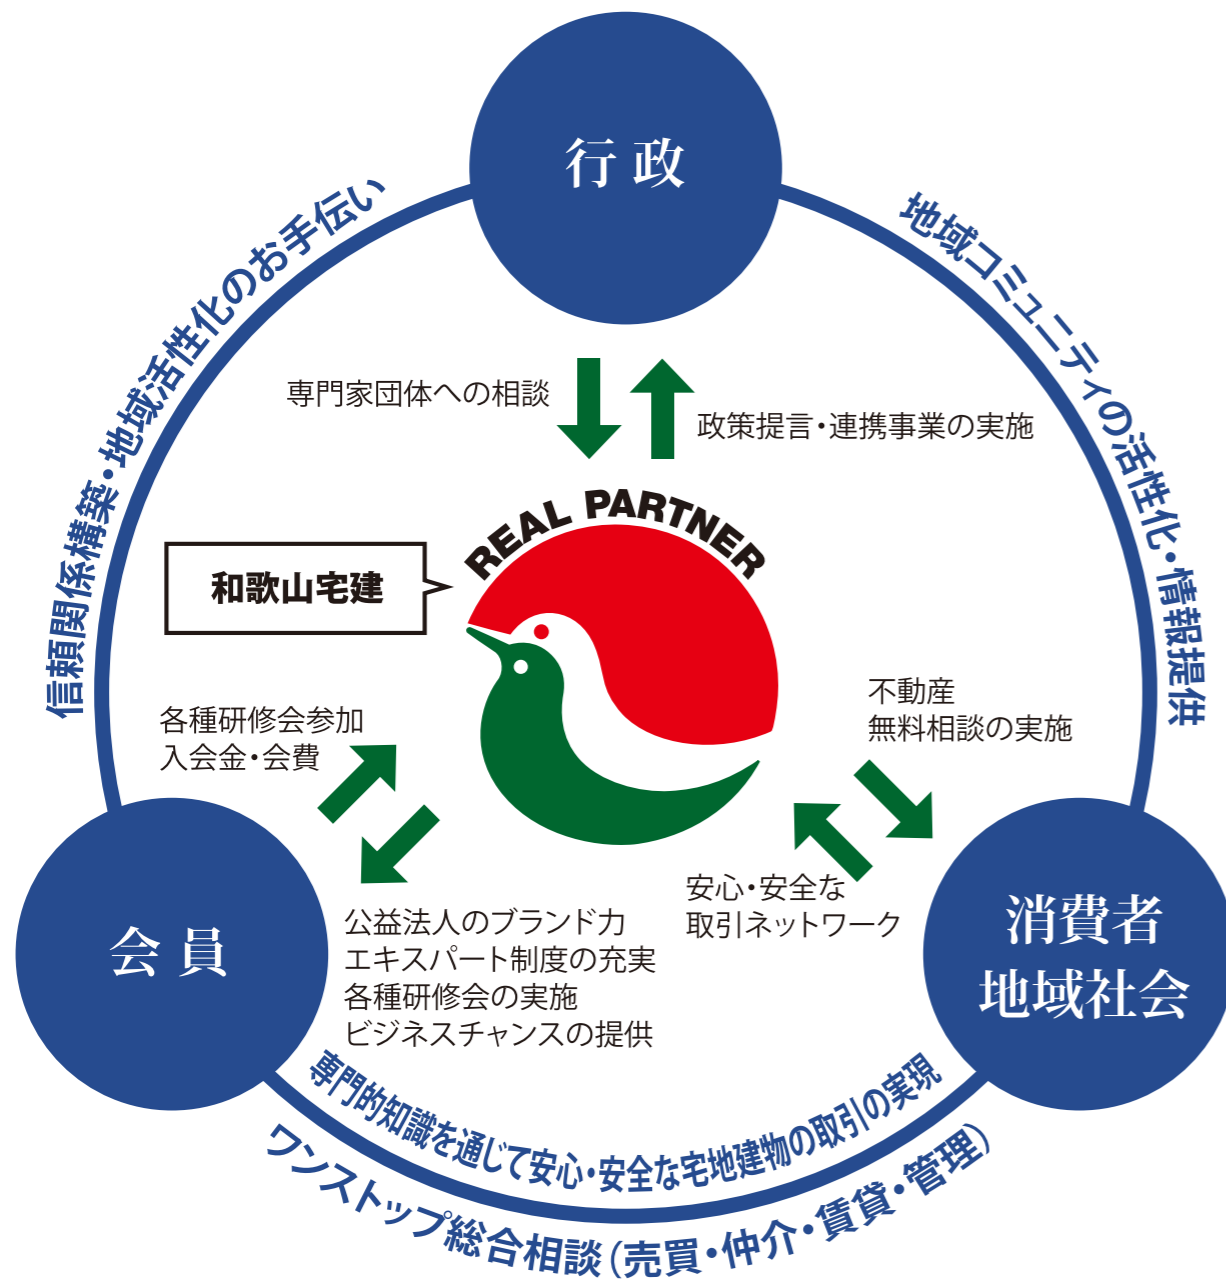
行政

信頼関係構築・地域活性化のお手伝い

地域コミュニティの活性化・情報提供

専門家団体への相談

政策提言・連携事業の実施

REAL PARTNER

和歌山宅建

各種研修会参加
入会金・会費

不動産
無料相談の実施

安心・安全な
取引ネットワーク

公益法人のブランド力
エキスパート制度の充実
各種研修会の実施
ビジネスチャンスの提供

会員

消費者
地域社会

専門的知識を通じて安心・安全な宅地建物の取引の実現

ワンストップ総合相談（売買・仲介・賃貸・管理）